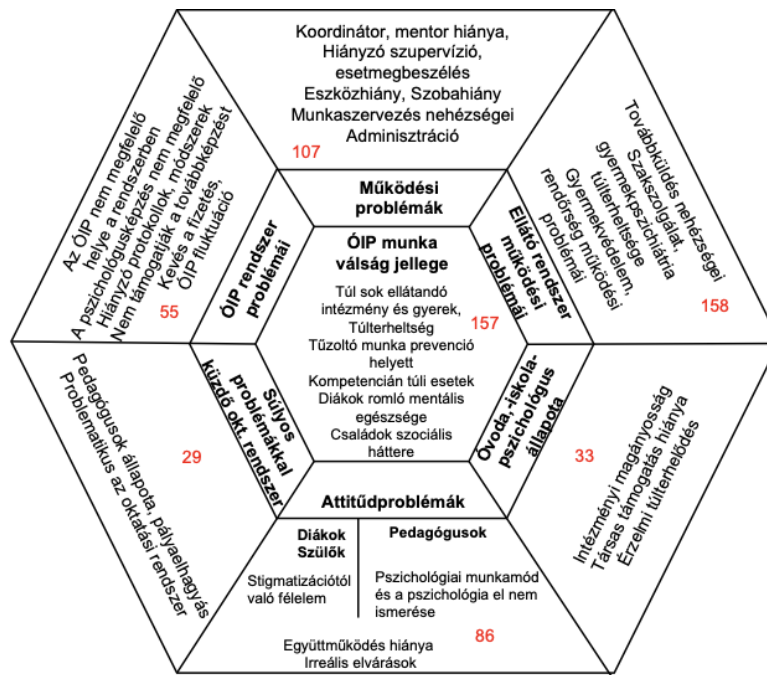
Koordinátor, mentor hiánya,
Hiányzó szupervízió,
esetmegbeszélés
Eszközhiány, Szobahiány
Munkaszervezés nehézségei
Adminisztráció
107

Működési problémák

Továbbküldés nehézségei
Szakszolgálat,
gyermekpszichiátria
túlterheltsége
Gyermekvédelem,
rendőrség működési
problémái
158

Ellátó rendszer működési problémái

Az ÓIP nem megfelelő
helye a rendszerben
A pszichológusképzés nem megfelelő
Hiányzó protokollok, módszerek
Nem támogatják a továbbképzést
Kevés a fizetés,
ÓIP fluktuáció
55

ÓIP rendszer problémái

ÓIP munka válság jellege
Túl sok ellátandó intézmény és gyerek,
Túlterheltség
Tűzoltó munka prevenció helyett
Kompetencián túli esetek
Diákok romló mentális egészsége
Családok szociális háttere
157

Súlyos problémákkal küzdő okt. rendszer

Pedagógusok állapota, pályaelhagyás
Problematikus az oktatási rendszer
29

Óvoda, iskola-pszichológus állapota

Intézményi magányosság
Társas támogatás hiánya
Érzelmi túlterhelődés
33

Attitűdproblémák

Diákok
Szülők
Stigmatizációtól való félelem

Pedagógusok
Pszichológiai munkamód és a pszichológia el nem ismerése

Együttműködés hiánya
Irreális elvárások
86